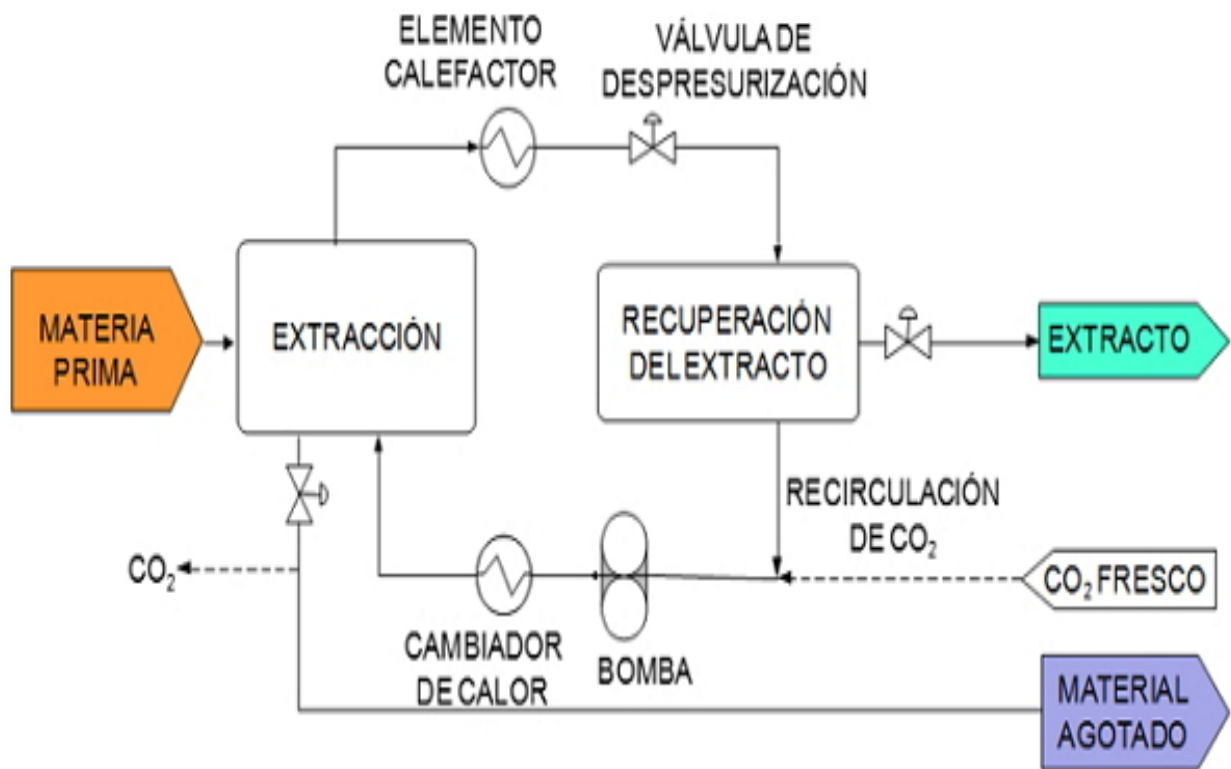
ELEMENTO CALEFACTOR

VÁLVULA DE DESPRESURIZACIÓN

MATERIA PRIMA

EXTRACCIÓN

RECUPERACIÓN DEL EXTRACTO

EXTRACTO

RECIRCULACIÓN DE $CO_2$

$CO_2$

$CO_2$ FRESCO

CAMBIADOR DE CALOR

BOMBA

MATERIAL AGOTADO